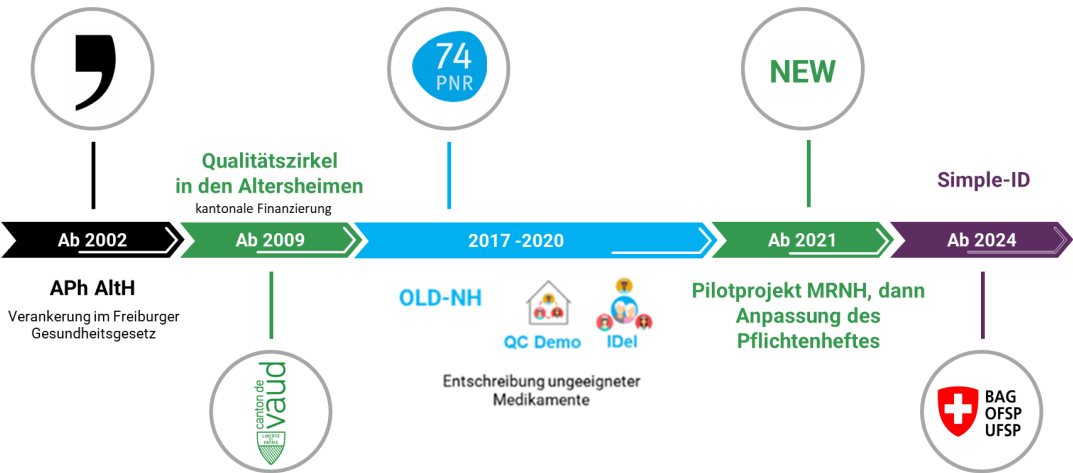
74
PNR

NEW

Qualitätszirkel in den Altersheimen
kantonale Finanzierung

Simple-ID

Ab 2002

Ab 2009

2017 -2020

Ab 2021

Ab 2024

APh AltH
Verankerung im Freiburger Gesundheitsgesetz

OLD-NH

QC Demo

IDel

Entschreibung ungeeigneter Medikamente

Pilotprojekt MRNH, dann Anpassung des Pflichtenheftes

canton de vaud
LIBERTÉ ET PATRIE

BAG
OFSP
UFSP